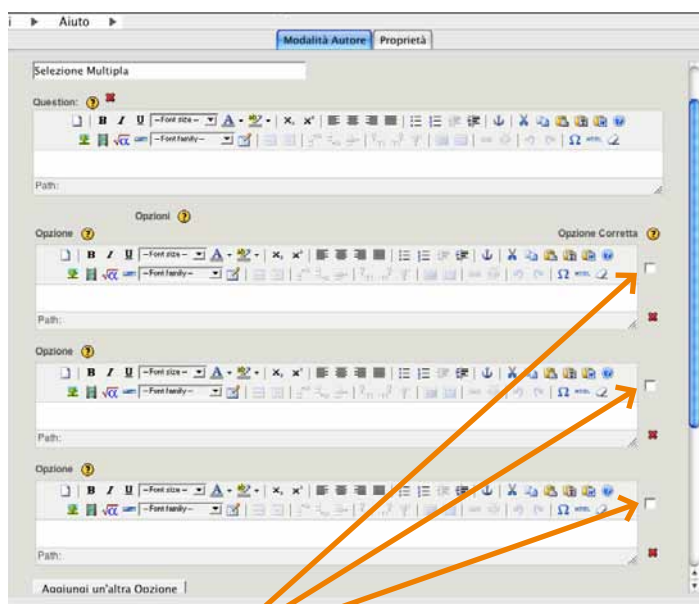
Aiuto

Modalità Autore | Proprietà

Selezione Multipla

Question:

B I U --Font size-- A
--Font family--

Path:

Opzioni

Opzione

Opzione Corretta

B I U --Font size-- A
--Font family--

Path:

Opzione

B I U --Font size-- A
--Font family--

Path:

Opzione

B I U --Font size-- A
--Font family--

Path:

Aggiungi un'altra Opzione